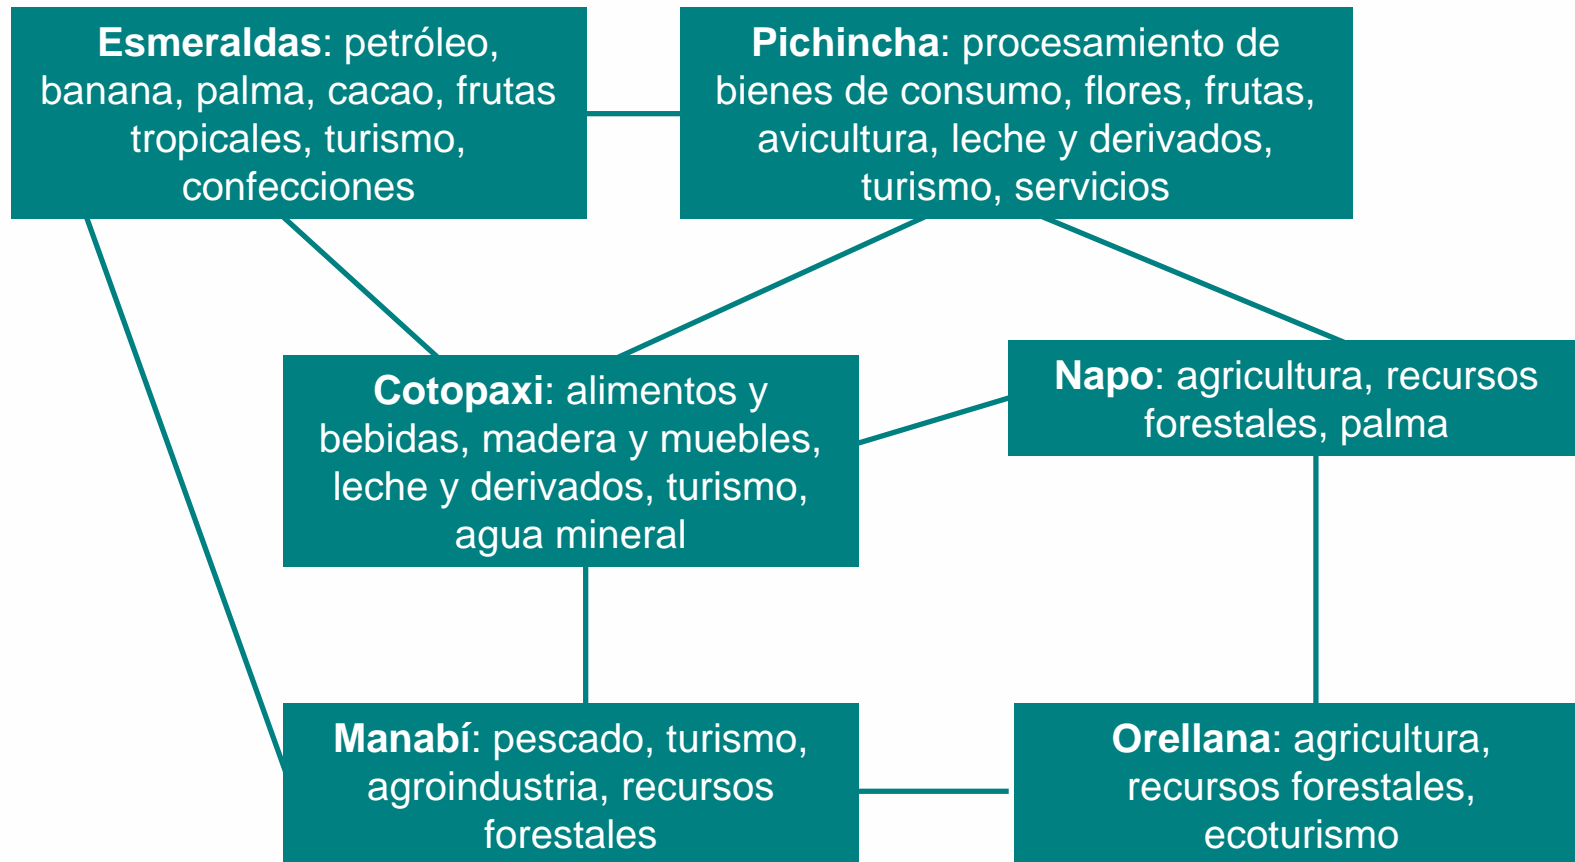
**Esmeraldas**: petróleo, banana, palma, cacao, frutas tropicales, turismo, confecciones

**Pichincha**: procesamiento de bienes de consumo, flores, frutas, avicultura, leche y derivados, turismo, servicios

**Cotopaxi**: alimentos y bebidas, madera y muebles, leche y derivados, turismo, agua mineral

**Napo**: agricultura, recursos forestales, palma

**Manabí**: pescado, turismo, agroindustria, recursos forestales

**Orellana**: agricultura, recursos forestales, ecoturismo